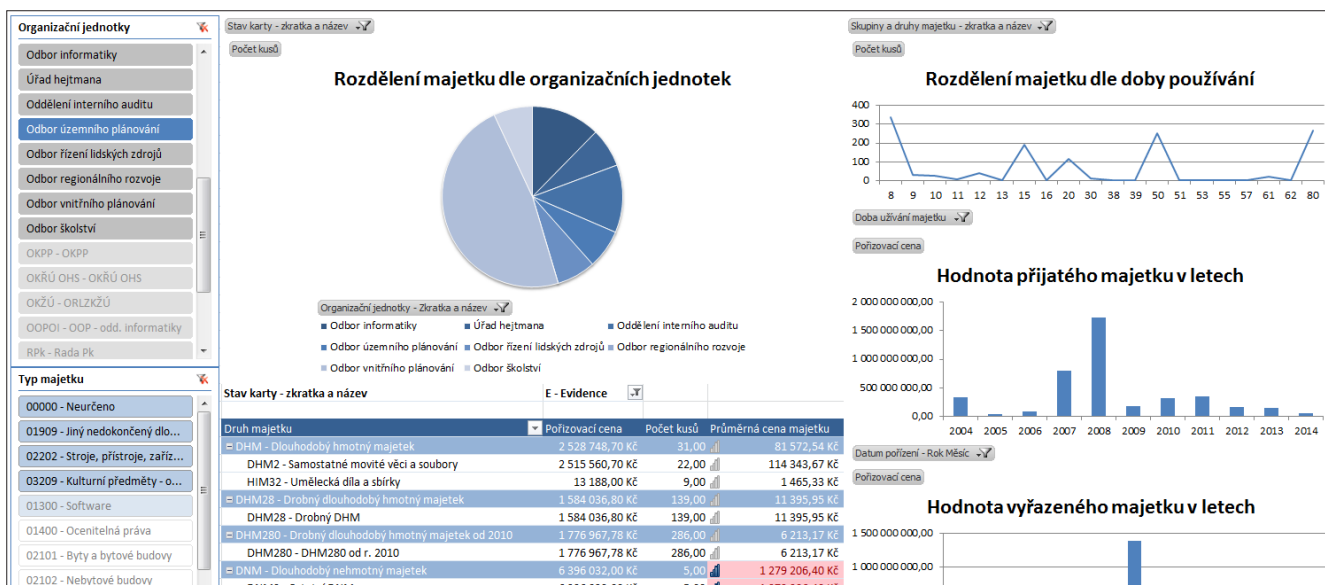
Organizační jednotky

Odbor informatiky
Úřad hejtmana
Oddělení interního auditu
Odbor územního plánování
Odbor řízení lidských zdrojů
Odbor regionálního rozvoje
Odbor vnitřního plánování
Odbor školství
OKPP - OKPP
OKŘÚ OHS - OKŘÚ OHS
OKŽÚ - ORLZKŽÚ
OOPOI - OOP - odd. informatiky
RPk - Rada Pk

Typ majetku

00000 - Neurčeno
01909 - Jiný nedokončený dlo...
02202 - Stroje, přístroje, zaříz...
03209 - Kulturní předměty - o...
01300 - Software
01400 - Ocenitelná práva
02101 - Byty a bytové budovy
02102 - Nebytové budovy

Stav karty - zkratka a název

Počet kusů

Rozdělení majetku dle organizačních jednotek

Organizační jednotky - Zkratka a název

Odbor informatiky
Úřad hejtmana
Oddělení interního auditu
Odbor územního plánování
Odbor řízení lidských zdrojů
Odbor regionálního rozvoje
Odbor vnitřního plánování
Odbor školství

Stav karty - zkratka a název | E - Evidence

| Druh majetku | Pořizovací cena | Počet kusů | Průměrná cena majetku |
|---|---|---|---|
| ⊟ DHM - Dlouhodobý hmotný majetek | 2 528 748,70 Kč | 31,00 | 81 572,54 Kč |
| DHM2 - Samostatné movité věci a soubory | 2 515 560,70 Kč | 22,00 | 114 343,67 Kč |
| HIM32 - Umělecká díla a sbírky | 13 188,00 Kč | 9,00 | 1 465,33 Kč |
| ⊟ DHM28 - Drobný dlouhodobý hmotný majetek | 1 584 036,80 Kč | 139,00 | 11 395,95 Kč |
| DHM28 - Drobný DHM | 1 584 036,80 Kč | 139,00 | 11 395,95 Kč |
| ⊟ DHM280 - Drobný dlouhodobý hmotný majetek od 2010 | 1 776 967,78 Kč | 286,00 | 6 213,17 Kč |
| DHM280 - DHM280 od r. 2010 | 1 776 967,78 Kč | 286,00 | 6 213,17 Kč |
| ⊟ DNM - Dlouhodobý nehmotný majetek | 6 396 032,00 Kč | 5,00 | 1 279 206,40 Kč |

Skupiny a druhy majetku - zkratka a název

Počet kusů

Rozdělení majetku dle doby používání

400
300
200
100
0
8 9 10 11 12 13 15 16 20 30 38 39 50 51 53 55 57 61 62 80

Doba užívání majetku

Pořizovací cena

Hodnota přijatého majetku v letech

2 000 000 000,00
1 500 000 000,00
1 000 000 000,00
500 000 000,00
0,00
2004 2005 2006 2007 2008 2009 2010 2011 2012 2013 2014

Datum pořízení - Rok Měsíc

Pořizovací cena

Hodnota vyřazeného majetku v letech

1 500 000 000,00
1 000 000 000,00